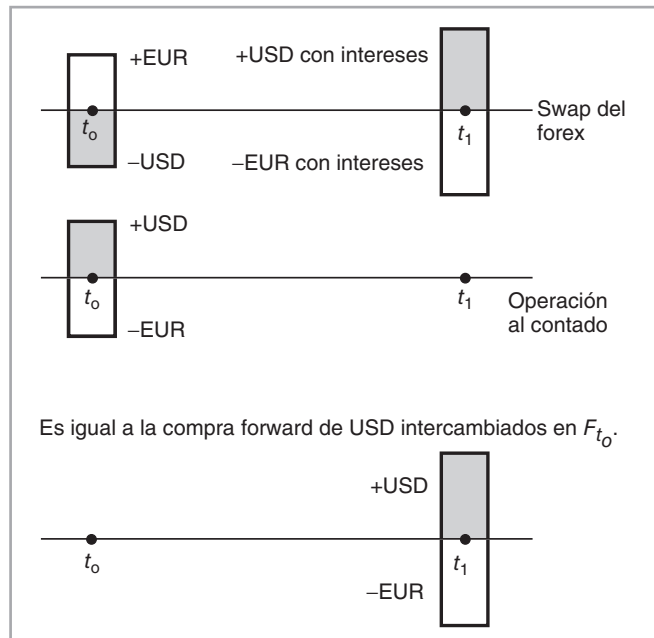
+EUR

+USD con intereses

$t_o$

$t_1$

Swap del forex

–USD

–EUR con intereses

+USD

$t_o$

$t_1$

Operación al contado

–EUR

Es igual a la compra forward de USD intercambiados en $F_{t_o}$.

+USD

$t_o$

$t_1$

–EUR